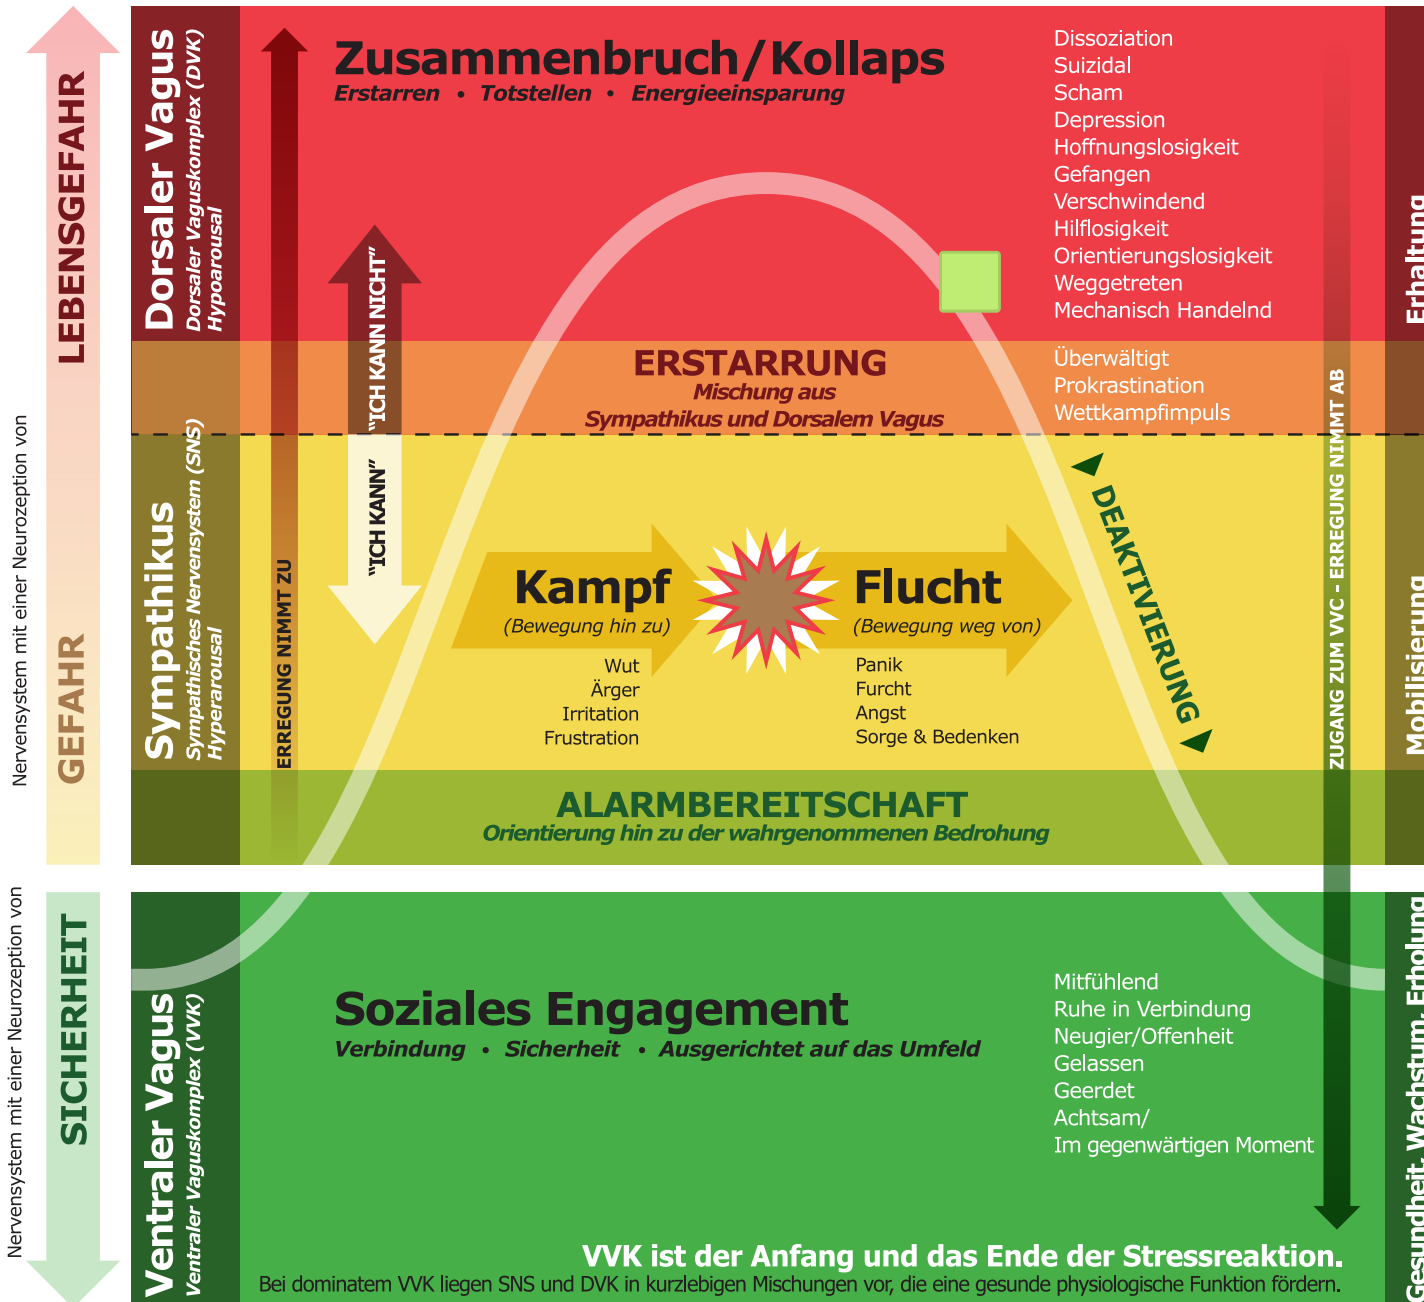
LEBENSGEFAHR

GEFAHR

Nervensystem mit einer Neurozeption von

Dorsaler Vagus
Dorsaler Vaguskomplex (DVK)
Hypoarousal

ERREGUNG NIMMT ZU

"ICH KANN NICHT"

Zusammenbruch/Kollaps
Erstarren • Totstellen • Energieeinsparung

Dissoziation
Suizidal
Scham
Depression
Hoffnungslosigkeit
Gefangen
Verschwindend
Hilflosigkeit
Orientierungslosigkeit
Weggetreten
Mechanisch Handelnd

Erhaltung

ERSTARRUNG
Mischung aus
Sympathikus und Dorsalem Vagus

Überwältigt
Prokrastination
Wettkampfimpuls

Sympathikus
Sympathisches Nervensystem (SNS)
Hyperarousal

"ICH KANN"

Kampf
(Bewegung hin zu)
Wut
Ärger
Irritation
Frustration

Flucht
(Bewegung weg von)
Panik
Furcht
Angst
Sorge & Bedenken

DEAKTIVIERUNG

ZUGANG ZUM VVC - ERREGUNG NIMMT AB

Mobilisierung

ALARMBEREITSCHAFT
Orientierung hin zu der wahrgenommenen Bedrohung

SICHERHEIT

Nervensystem mit einer Neurozeption von

Ventraler Vagus
Ventraler Vaguskomplex (VVK)

Soziales Engagement
Verbindung • Sicherheit • Ausgerichtet auf das Umfeld

Mitfühlend
Ruhe in Verbindung
Neugier/Offenheit
Gelassen
Geerdet
Achtsam/
Im gegenwärtigen Moment

Gesundheit, Wachstum, Erholung

VVK ist der Anfang und das Ende der Stressreaktion.
Bei dominatem VVK liegen SNS und DVK in kurzlebigen Mischungen vor, die eine gesunde physiologische Funktion fördern.